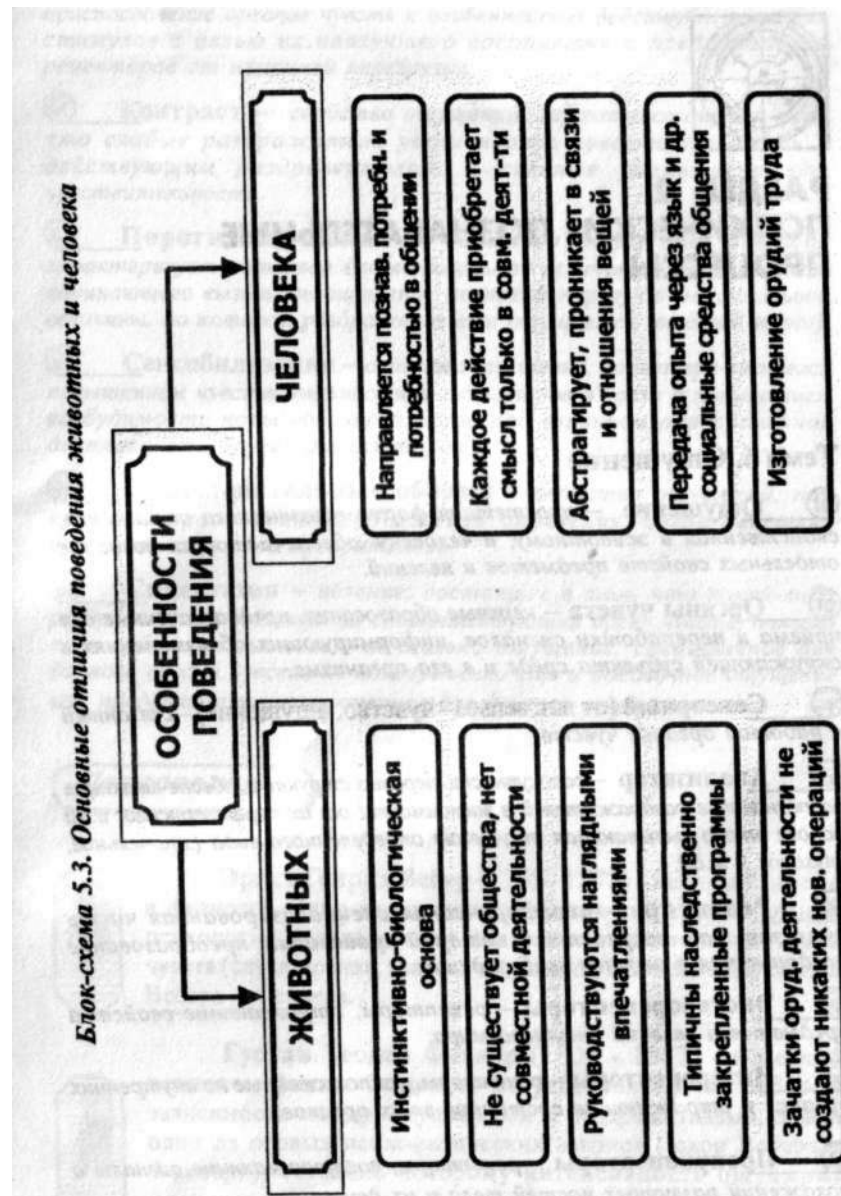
Блок-схема 5.3. Основные отличия поведения животных и человека

ОСОБЕННОСТИ ПОВЕДЕНИЯ

ЖИВОТНЫХ

Инстинктивно-биологическая основа

Не существует общества, нет совместной деятельности

Руководствуются наглядными впечатлениями

Типичны наследственно закрепленные программы

Зачатки оруд. деятельности не создают никаких нов. операций

ЧЕЛОВЕКА

Направляется познав. потребн. и потребностью в общении

Каждое действие приобретает смысл только в совм. деят-ти

Абстрагирует, проникает в связи и отношения вещей

Передача опыта через язык и др. социальные средства общения

Изготовление орудий труда